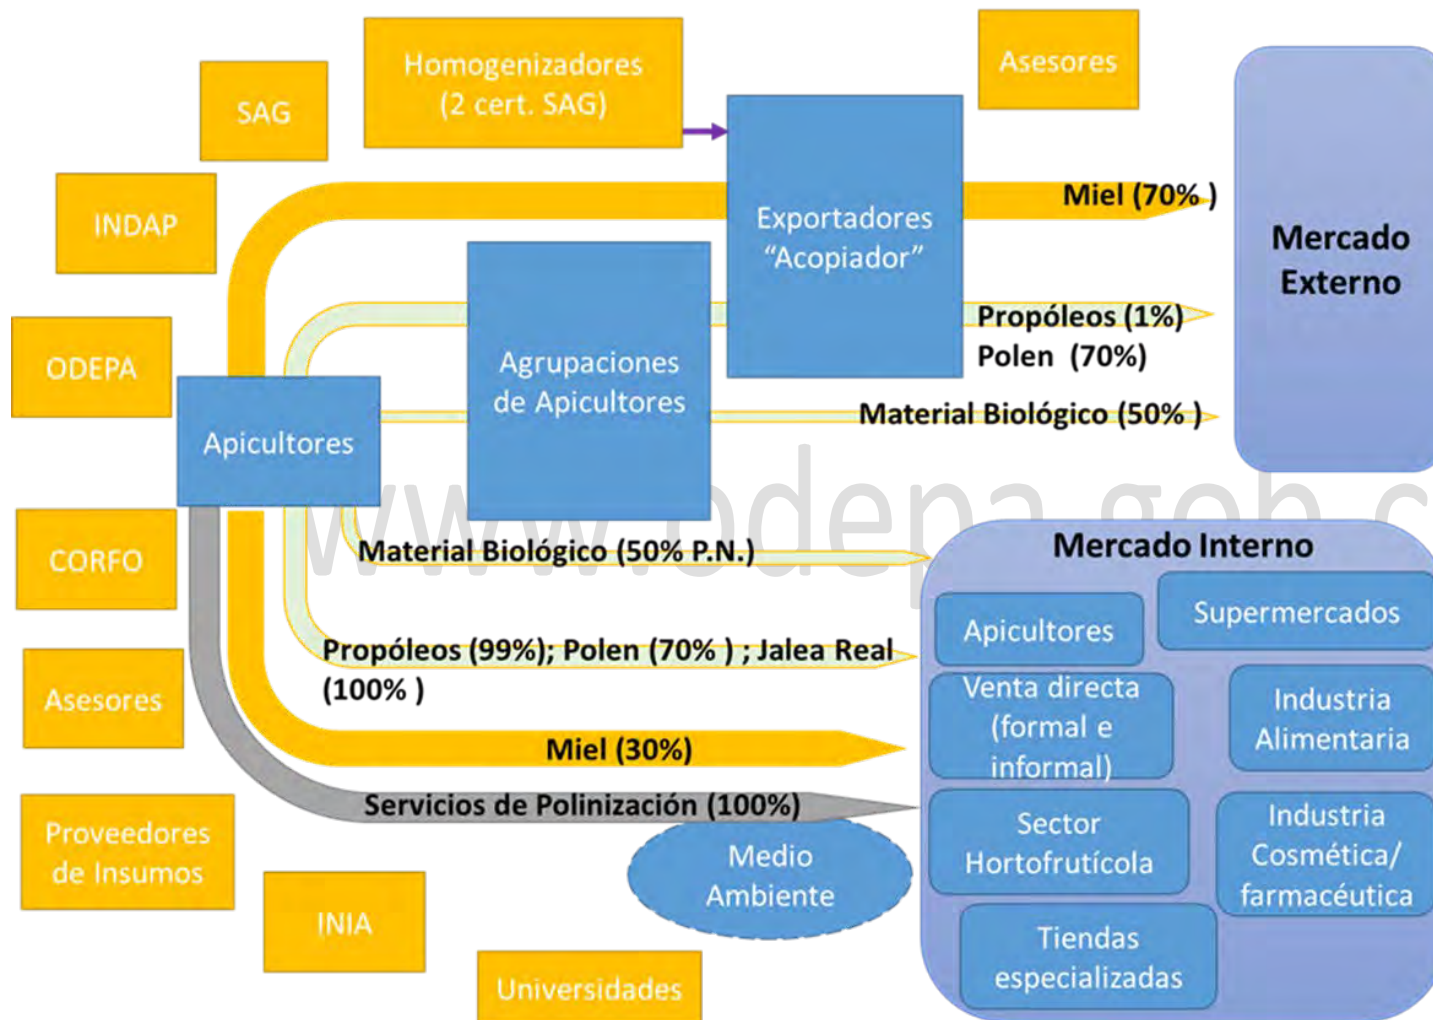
SAG

Homogenizadores (2 cert. SAG)

Asesores

INDAP

Exportadores "Acopiador"

Miel (70% )

Mercado Externo

ODEPA

Agrupaciones de Apicultores

Propóleos (1%)
Polen (70%)

Apicultores

Material Biológico (50% )

www.odepa.gob.c

CORFO

Material Biológico (50% P.N.)

Mercado Interno

Apicultores

Supermercados

Propóleos (99%); Polen (70% ) ; Jalea Real (100% )

Asesores

Venta directa (formal e informal)

Industria Alimentaria

Miel (30%)

Servicios de Polinización (100%)

Proveedores de Insumos

Medio Ambiente

Sector Hortofrutícola

Industria Cosmética/ farmacéutica

INIA

Tiendas especializadas

Universidades